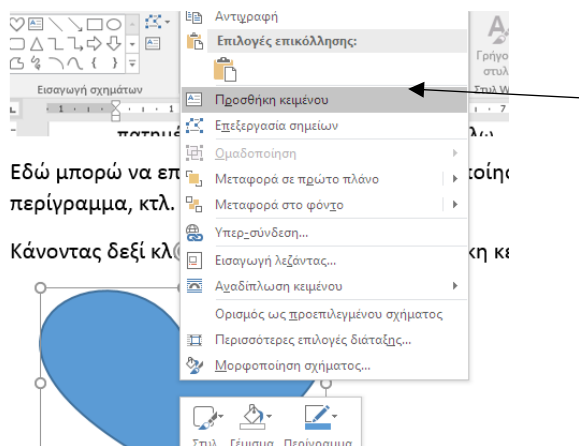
Εισαγωγή σχημάτων

Αντιγραφή

Επιλογές επικόλλησης:

Προσθήκη κειμένου

Επεξεργασία σημείων

Ομαδοποίηση

Μεταφορά σε πρώτο πλάνο

Μεταφορά στο φόντο

Υπερ-σύνδεση...

Εισαγωγή λεζάντας...

Αναδίπλωση κειμένου

Ορισμός ως προεπιλεγμένου σχήματος

Περισσότερες επιλογές διάταξης...

Μορφοποίηση σχήματος...

Γρήγο στυλ

Στυλ W

πατημ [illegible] λω

Εδώ μπορώ να επ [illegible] τοίχο περίγραμμα, κτλ.

Κάνοντας δεξί κλ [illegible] κη κε

Στυλ Γέμισμα Περίγραμμα